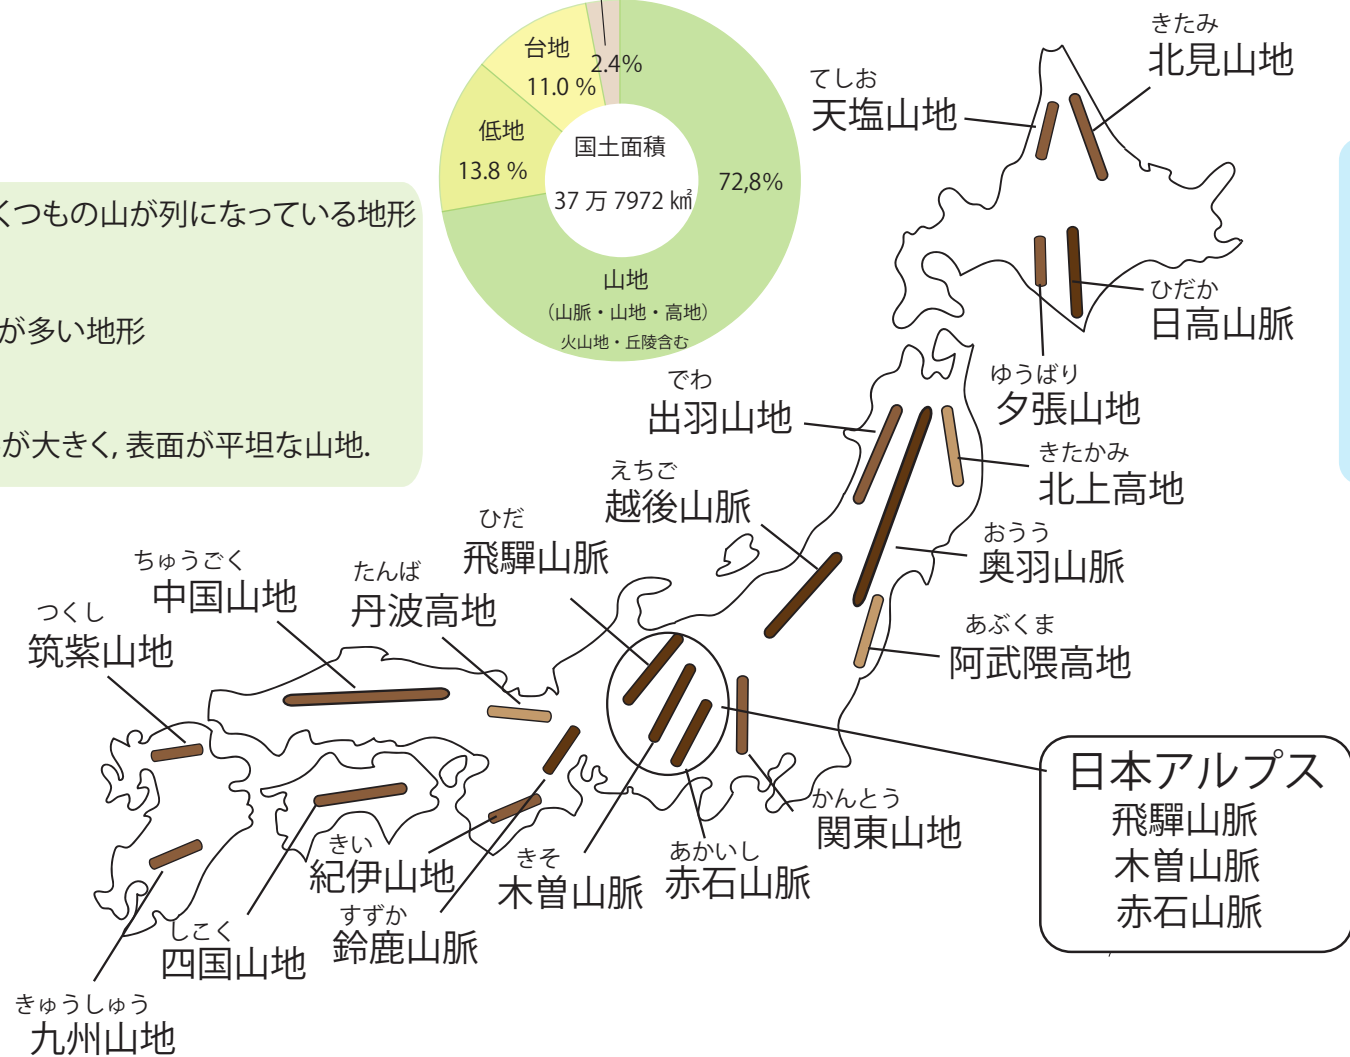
くつもの山が列になっている地形

が多い地形

が大きく, 表面が平坦な山地.

台地 11.0 %
2.4%
低地 13.8 %
国土面積 37 万 7972 ㎢
72,8%
山地 (山脈・山地・高地) 火山地・丘陵含む

きたみ 北見山地
てしお 天塩山地
ひだか 日高山脈
ゆうばり 夕張山地
でわ 出羽山地
きたかみ 北上高地
えちご 越後山脈
おうう 奥羽山脈
ひだ 飛驒山脈
ちゅうごく 中国山地
たんば 丹波高地
つくし 筑紫山地
あぶくま 阿武隈高地
日本アルプス
飛驒山脈
木曽山脈
赤石山脈
かんとう 関東山地
きい 紀伊山地
きそ 木曽山脈
あかいし 赤石山脈
すずか 鈴鹿山脈
しこく 四国山地
きゅうしゅう 九州山地